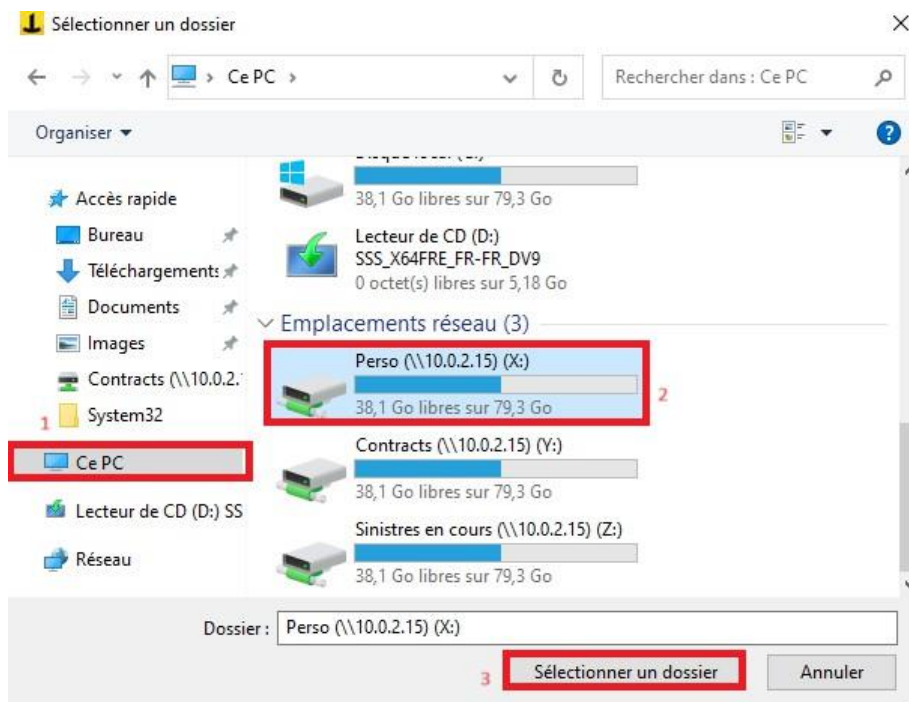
Sélectionner un dossier

Ce PC ›

Rechercher dans : Ce PC

Organiser ▾

Accès rapide
Bureau
Téléchargements
Documents
Images
Contracts (\\10.0.2.
System32
1
Ce PC
Lecteur de CD (D:) SS
Réseau

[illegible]
38,1 Go libres sur 79,3 Go

Lecteur de CD (D:)
SSS_X64FRE_FR-FR_DV9
0 octet(s) libres sur 5,18 Go

Emplacements réseau (3)

Perso (\\10.0.2.15) (X:)
38,1 Go libres sur 79,3 Go
2

Contracts (\\10.0.2.15) (Y:)
38,1 Go libres sur 79,3 Go

Sinistres en cours (\\10.0.2.15) (Z:)
38,1 Go libres sur 79,3 Go

Dossier : Perso (\\10.0.2.15) (X:)

3
Sélectionner un dossier
Annuler